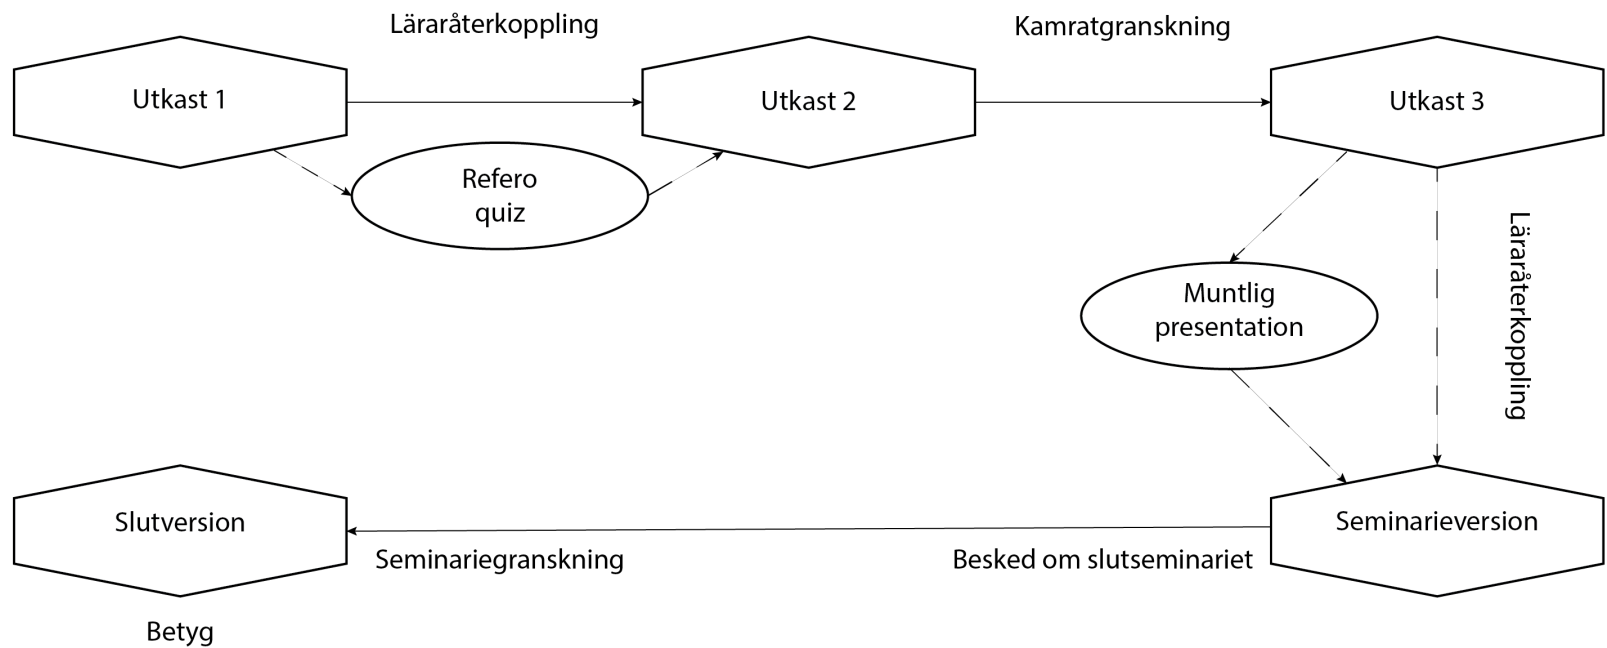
Lärаråterkoppling

Kamratgranskning

Utkast 1

Utkast 2

Utkast 3

Refero quiz

Muntlig presentation

Läraråterkoppling

Slutversion

Seminarieversion

Seminariegranskning

Besked om slutseminariet

Betyg